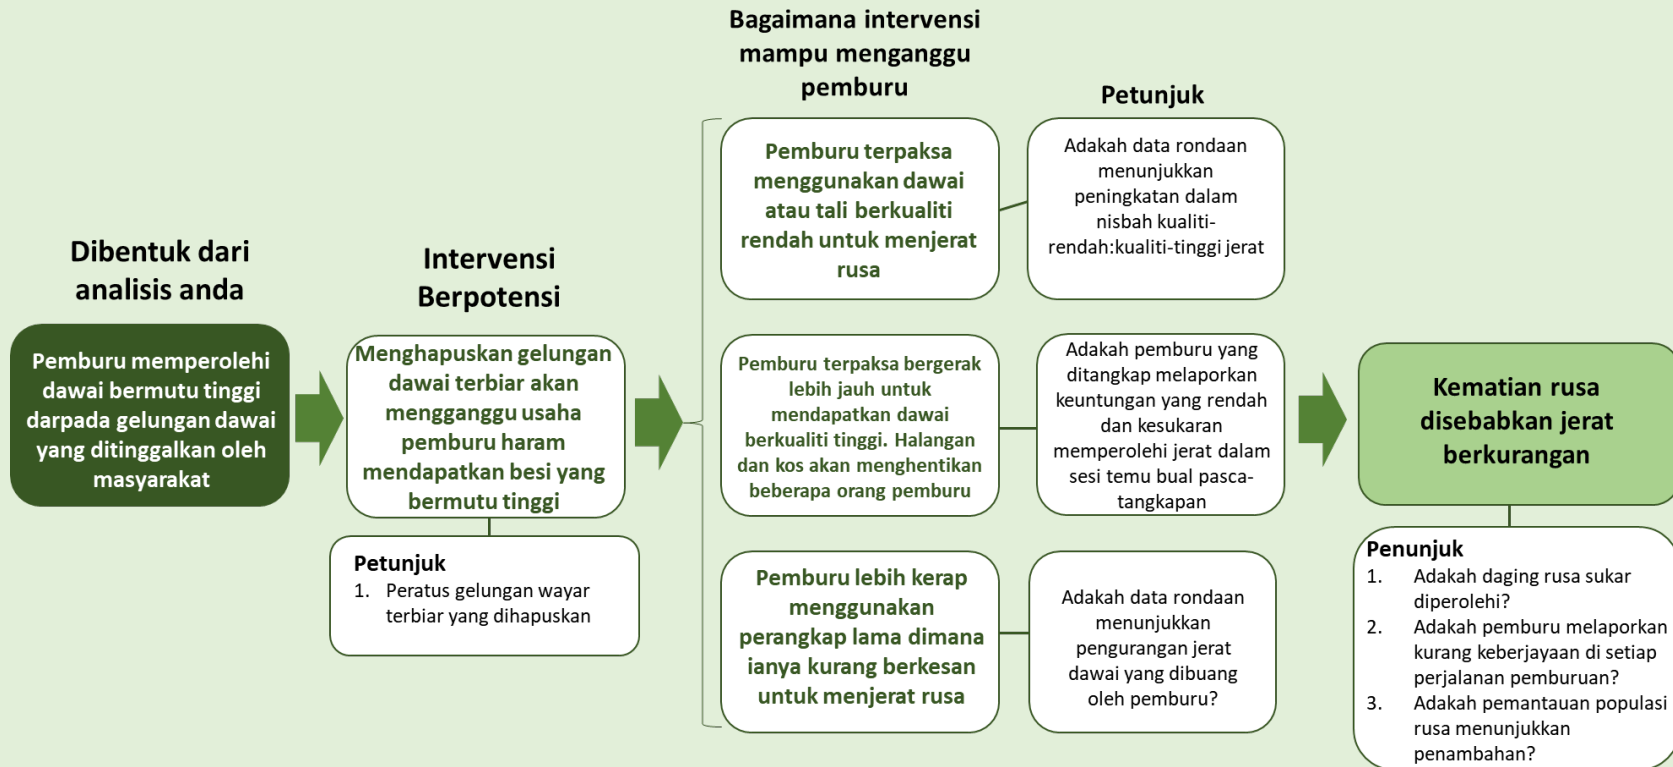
Dibentuk dari analisis anda

Pemburu memperolehi dawai bermutu tinggi darpada gelungan dawai yang ditinggalkan oleh masyarakat

Intervensi Berpotensi

Menghapuskan gelungan dawai terbiar akan mengganggu usaha pemburu haram mendapatkan besi yang bermutu tinggi

Petunjuk
1. Peratus gelungan wayar terbiar yang dihapuskan

Bagaimana intervensi mampu menganggu pemburu

Pemburu terpaksa menggunakan dawai atau tali berkualiti rendah untuk menjerat rusa

Pemburu terpaksa bergerak lebih jauh untuk mendapatkan dawai berkualiti tinggi. Halangan dan kos akan menghentikan beberapa orang pemburu

Pemburu lebih kerap menggunakan perangkap lama dimana ianya kurang berkesan untuk menjerat rusa

Petunjuk

Adakah data rondaan menunjukkan peningkatan dalam nisbah kualiti-rendah:kualiti-tinggi jerat

Adakah pemburu yang ditangkap melaporkan keuntungan yang rendah dan kesukaran memperolehi jerat dalam sesi temu bual pasca-tangkapan

Adakah data rondaan menunjukkan pengurangan jerat dawai yang dibuang oleh pemburu?

Kematian rusa disebabkan jerat berkurangan

Penunjuk
1. Adakah daging rusa sukar diperolehi?
2. Adakah pemburu melaporkan kurang keberjayaan di setiap perjalanan pemburuan?
3. Adakah pemantauan populasi rusa menunjukkan penambahan?